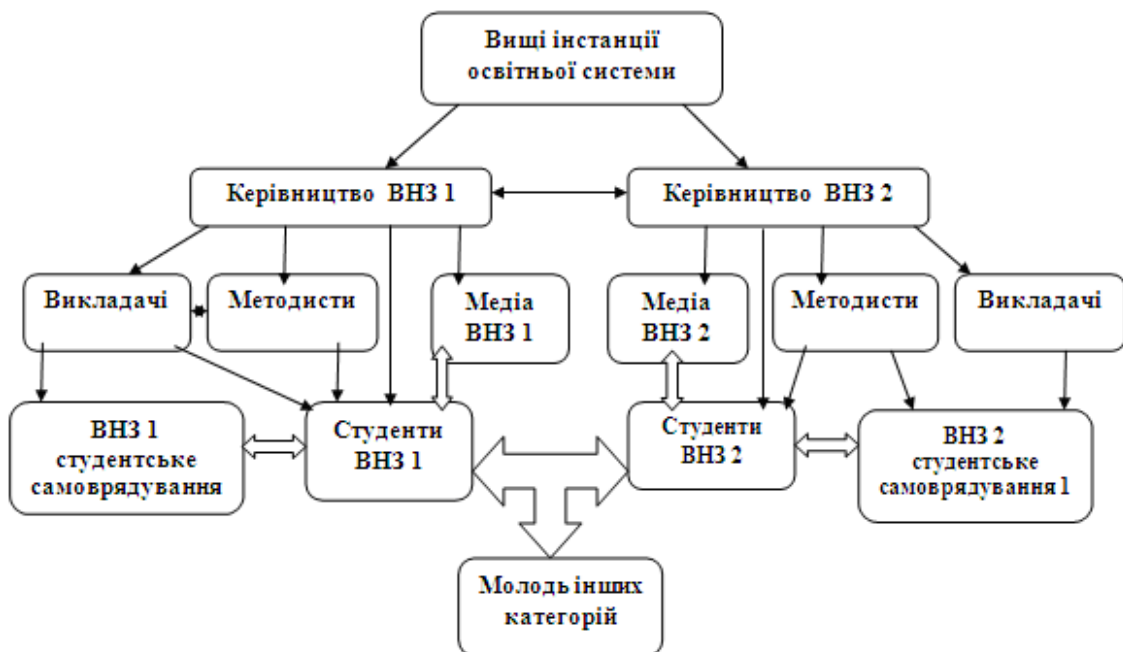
Вищі інстанції освітньої системи

Керівництво ВНЗ 1

Керівництво ВНЗ 2

Викладачі

Методисти

Медіа ВНЗ 1

Медіа ВНЗ 2

Методисти

Викладачі

ВНЗ 1 студентське самоврядування

Студенти ВНЗ 1

Студенти ВНЗ 2

ВНЗ 2 студентське самоврядування 1

Молодь інших категорій